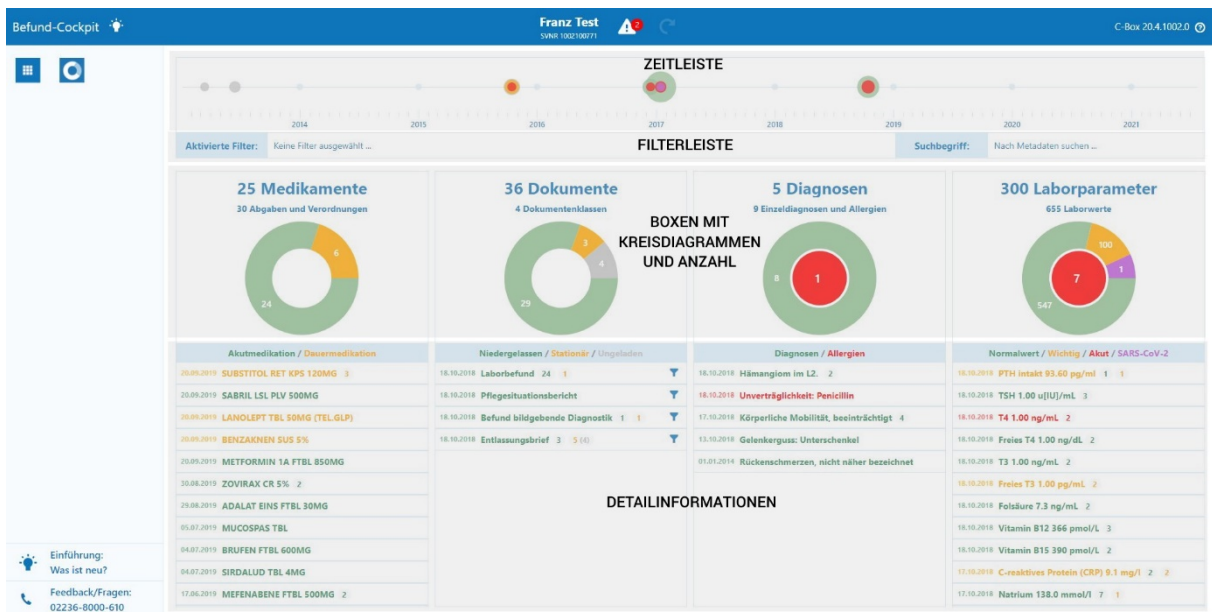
Befund-Cockpit

Franz Test
SVNR 1002100771

C-Box 20.4.1002.0

ZEITLEISTE

2014 2015 2016 2017 2018 2019 2020 2021

Aktivierte Filter: Keine Filter ausgewählt ...

FILTERLEISTE

Suchbegriff: Nach Metadaten suchen ...

25 Medikamente
30 Abgaben und Verordnungen
6
24

36 Dokumente
4 Dokumentenklassen
3
4
29

BOXEN MIT KREISDIAGRAMMEN UND ANZAHL

5 Diagnosen
9 Einzeldiagnosen und Allergien
8
1

300 Laborparameter
655 Laborwerte
100
1
7
547

Akutmedikation / Dauermedikation
20.09.2019 SUBSTITOL RET KPS 120MG 3
20.09.2019 SABRIL LSL PLV 500MG
20.09.2019 LANOLEPT TBL 50MG (TEL.GLP)
20.09.2019 BENZAKNEN SUS 5%
20.09.2019 METFORMIN 1A FTBL 850MG
30.08.2019 ZOVIRAX CR 5% 2
29.08.2019 ADALAT EINS FTBL 30MG
05.07.2019 MUCOSPAS TBL
04.07.2019 BRUFEN FTBL 600MG
04.07.2019 SIRDALUD TBL 4MG
17.06.2019 MEFENABENE FTBL 500MG 2

Niedergelassen / Stationär / Ungeladen
18.10.2018 Laborbefund 24 1
18.10.2018 Pflegesituationsbericht
18.10.2018 Befund bildgebende Diagnostik 1 1
18.10.2018 Entlassungsbrief 3 5 (4)

Diagnosen / Allergien
18.10.2018 Hämangiom im L2. 2
18.10.2018 Unverträglichkeit: Penicillin
17.10.2018 Körperliche Mobilität, beeinträchtigt 4
13.10.2018 Gelenkerguss: Unterschenkel
01.01.2014 Rückenschmerzen, nicht näher bezeichnet

Normalwert / Wichtig / Akut / SARS-CoV-2
18.10.2018 PTH intakt 93.60 pg/ml 1 1
18.10.2018 TSH 1.00 u[IU]/mL 3
18.10.2018 T4 1.00 ng/mL 2
18.10.2018 Freies T4 1.00 ng/dL 2
18.10.2018 T3 1.00 ng/mL 2
18.10.2018 Freies T3 1.00 pg/mL 2
18.10.2018 Folsäure 7.3 ng/mL 2
18.10.2018 Vitamin B12 366 pmol/L 3
18.10.2018 Vitamin B15 390 pmol/L 2
17.10.2018 C-reaktives Protein (CRP) 9.1 mg/l 2 2
17.10.2018 Natrium 138.0 mmol/l 7 1

DETAILINFORMATIONEN

Einführung: Was ist neu?

Feedback/Fragen: 02236-8000-610